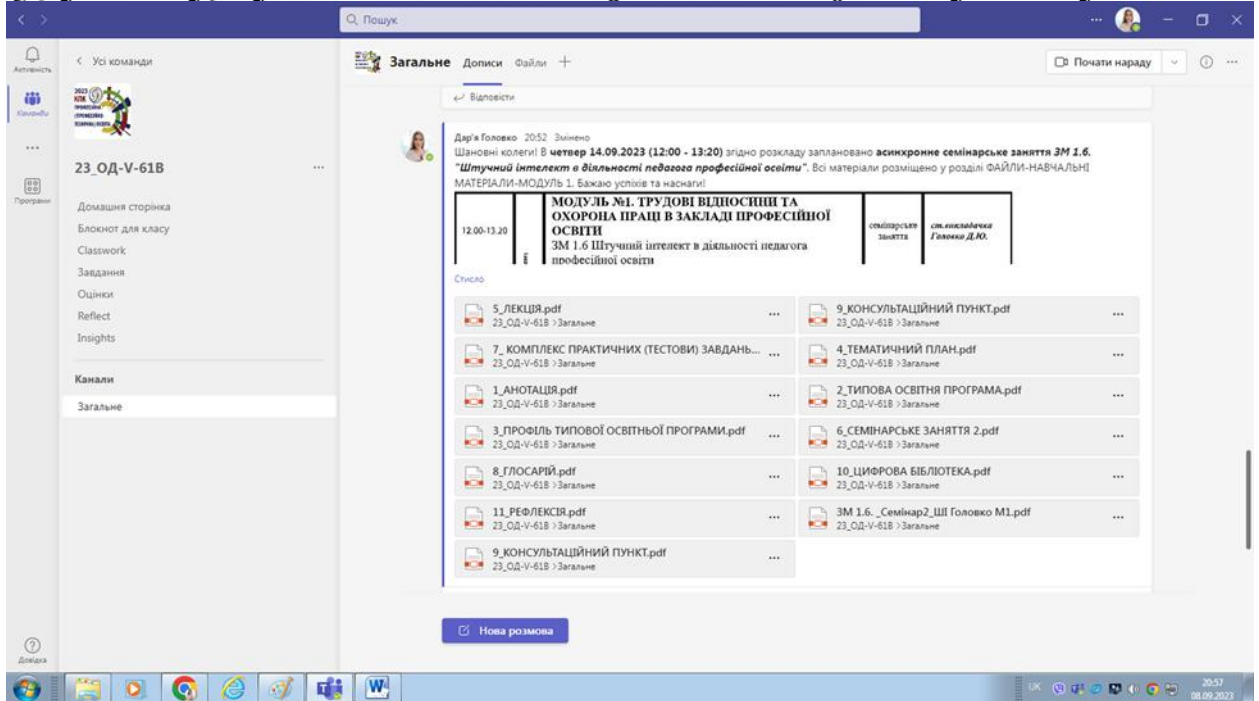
Q Пошук

Активність
Команди
...
Програми
Довідка

< Усі команди

23_ОД-V-61В ...

Домашня сторінка
Блокнот для класу
Classwork
Завдання
Оцінки
Reflect
Insights

Канали
Загальне

Загальне Дописи Файли +

Почати нараду

Відповісти

Дар'я Головко 20:52 Змінено
Шановні колеги! В **четвер 14.09.2023 (12:00 - 13:20)** згідно розкладу заплановано **асинхронне семінарське заняття ЗМ 1.6. "Штучний інтелект в діяльності педагога професійної освіти"**. Всі матеріали розміщено у розділі ФАЙЛИ-НАВЧАЛЬНІ МАТЕРІАЛИ-МОДУЛЬ 1. Бажаю успіхів та наснаги!

| 12.00-13.20 | | МОДУЛЬ №1. ТРУДОВІ ВІДНОСИНИ ТА ОХОРОНА ПРАЦІ В ЗАКЛАДІ ПРОФЕСІЙНОЇ ОСВІТИ ЗМ 1.6 Штучний інтелект в діяльності педагога професійної освіти | семінарське заняття | ст.викладачка Головко Д.Ю. |
|---|---|---|---|---|

Стисло

5_ЛЕКЦІЯ.pdf
23_ОД-V-61В > Загальне

9_КОНСУЛЬТАЦІЙНИЙ ПУНКТ.pdf
23_ОД-V-61В > Загальне

7_ КОМПЛЕКС ПРАКТИЧНИХ (ТЕСТОВИ) ЗАВДАНЬ...
23_ОД-V-61В > Загальне

4_ТЕМАТИЧНИЙ ПЛАН.pdf
23_ОД-V-61В > Загальне

1_АНОТАЦІЯ.pdf
23_ОД-V-61В > Загальне

2_ТИПОВА ОСВІТНЯ ПРОГРАМА.pdf
23_ОД-V-61В > Загальне

3_ПРОФІЛЬ ТИПОВОЇ ОСВІТНЬОЇ ПРОГРАМИ.pdf
23_ОД-V-61В > Загальне

6_СЕМІНАРСЬКЕ ЗАНЯТТЯ 2.pdf
23_ОД-V-61В > Загальне

8_ГЛОСАРІЙ.pdf
23_ОД-V-61В > Загальне

10_ЦИФРОВА БІБЛІОТЕКА.pdf
23_ОД-V-61В > Загальне

11_РЕФЛЕКСІЯ.pdf
23_ОД-V-61В > Загальне

ЗМ 1.6. _Семінар2_ШІ Головко М1.pdf
23_ОД-V-61В > Загальне

9_КОНСУЛЬТАЦІЙНИЙ ПУНКТ.pdf
23_ОД-V-61В > Загальне

Нова розмова

UK 20:57 08.09.2023